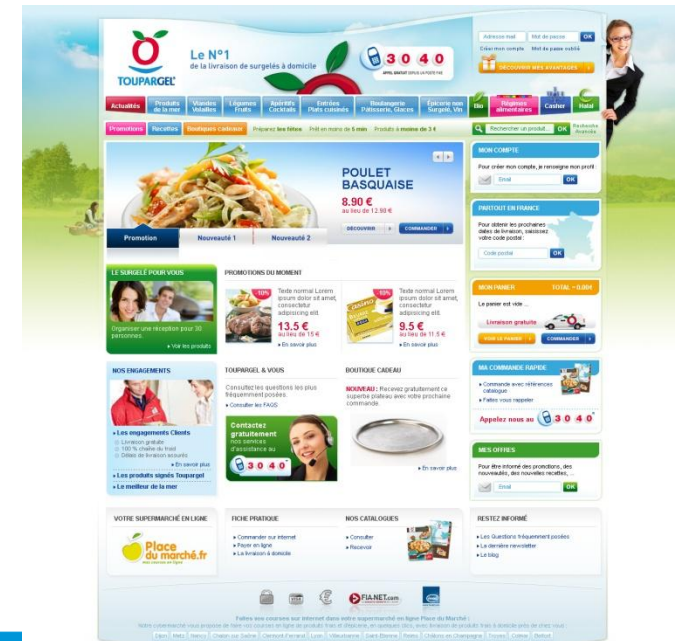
TOUPARGEL

Le N°1
de la livraison de surgelés à domicile

3040
APPEL GRATUIT DEPUIS UN POSTE FIXE

Adresse mail | Mot de passe | OK
Créer mon compte | Mot de passe oublié

DÉCOUVRIR MES AVANTAGES

Actualités | Produits de la mer | Viandes Volailles | Légumes Fruits | Apéritifs Cocktails | Entrées Plats cuisinés | Boulangerie Pâtisserie, Glaces | Épicerie non Surgelé, Vin | Bio | Régimes alimentaires | Casher | Halal

Promotions | Recettes | Boutiques cadeaux | Préparez les fêtes | Prêt en moins de 5 min | Produits à moins de 3 €

Rechercher un produit... | OK | Recherche Avancée

POULET BASQUAISE
8.90 €
au lieu de 12.90 €
DÉCOUVRIR | COMMANDER

Promotion | Nouveauté 1 | Nouveauté 2

LE SURGELÉ POUR VOUS
Organiser une réception pour 30 personnes.
Voir les produits

PROMOTIONS DU MOMENT
-10%
Texte normal Lorem ipsum dolor sit amet, consectetur adipisicing elit.
13.5 €
au lieu de 15 €
En savoir plus

-15%
Texte normal Lorem ipsum dolor sit amet, consectetur adipisicing elit.
9.5 €
au lieu de 11.5 €
En savoir plus

MON COMPTE
Pour créer mon compte, je renseigne mon profil
Email | OK

PARTOUT EN FRANCE
Pour obtenir les prochaines dates de livraison, saisissez votre code postal :
Code postal | OK

MON PANIER
Total = 0.00€
Le panier est vide ...
Livraison gratuite
VOIR LE PANIER | COMMANDER

NOS ENGAGEMENTS
Les engagements Clients
Livraison gratuite
100% chaîne du froid
Délais de livraison assurés
En savoir plus
Les produits signés Toupargel
Le meilleur de la mer

TOUPARGEL & VOUS
Consultez les questions les plus fréquemment posées.
Consulter les FAQS
Contactez gratuitement nos services d'assistance au
3040

BOUTIQUE CADEAU
NOUVEAU : Recevez gratuitement ce superbe plateau avec votre prochaine commande.
En savoir plus

MA COMMANDE RAPIDE
Commande avec références catalogue
Faites vous rappeler
Appelez nous au 3040

MES OFFRES
Pour être informé des promotions, des nouveautés, des nouvelles recettes, ...
Email | OK

VOTRE SUPERMARCHÉ EN LIGNE
Place du marché.fr

FICHE PRATIQUE
Commander sur internet
Payer en ligne
La livraison à domicile

NOS CATALOGUES
Consulter
Recevoir

RESTEZ INFORMÉ
Les Questions fréquemment posées
La dernière newsletter
Le blog

FIA-NET.com

Faites vos courses sur internet dans votre supermarché en ligne Place du Marché !
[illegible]
Dijon | Metz | Nancy | Chalon sur Saône | Clermont-Ferrand | Lyon | Villeurbanne | Saint-Étienne | Reims | Châlons en Champagne | Troyes | Colmar | Belfort